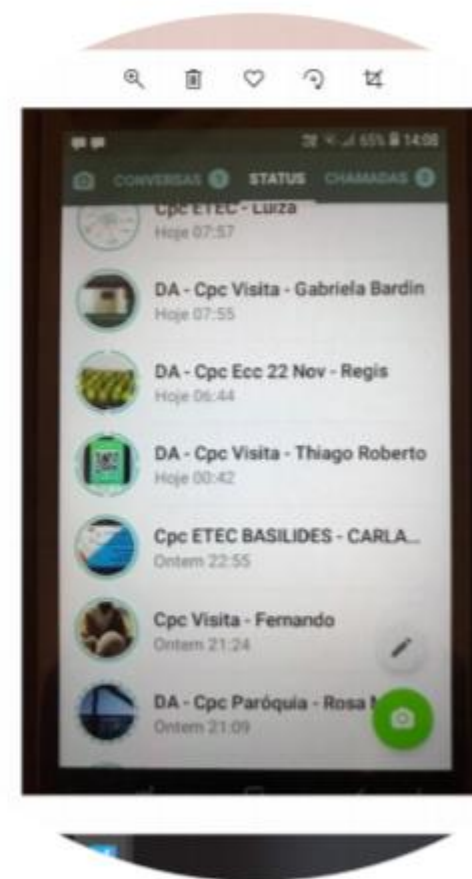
65% 14:06

CONVERSAS 9 STATUS CHAMADAS 2

Cpc ETEC - Luiza
Hoje 07:57

DA - Cpc Visita - Gabriela Bardin
Hoje 07:55

DA - Cpc Ecc 22 Nov - Regis
Hoje 06:44

DA - Cpc Visita - Thiago Roberto
Hoje 00:42

Cpc ETEC BASILIDES - CARLA...
Ontem 22:55

Cpc Visita - Fernando
Ontem 21:24

DA - Cpc Paróquia - Rosa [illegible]
Ontem 21:09